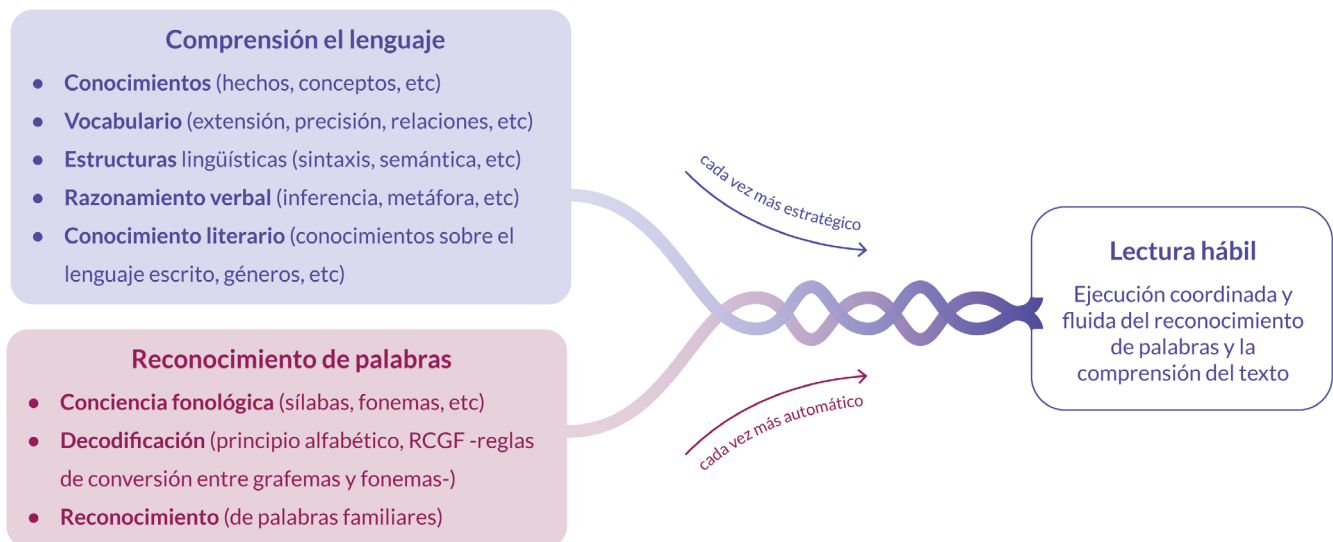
Comprensión el lenguaje

- **Conocimientos** (hechos, conceptos, etc)
- **Vocabulario** (extensión, precisión, relaciones, etc)
- **Estructuras** lingüísticas (sintaxis, semántica, etc)
- **Razonamiento verbal** (inferencia, metáfora, etc)
- **Conocimiento literario** (conocimientos sobre el lenguaje escrito, géneros, etc)

Reconocimiento de palabras

- **Conciencia fonológica** (sílabas, fonemas, etc)
- **Decodificación** (principio alfabético, RCGF -reglas de conversión entre grafemas y fonemas-)
- **Reconocimiento** (de palabras familiares)

cada vez más estratégico

cada vez más automático

Lectura hábil

Ejecución coordinada y fluida del reconocimiento de palabras y la comprensión del texto